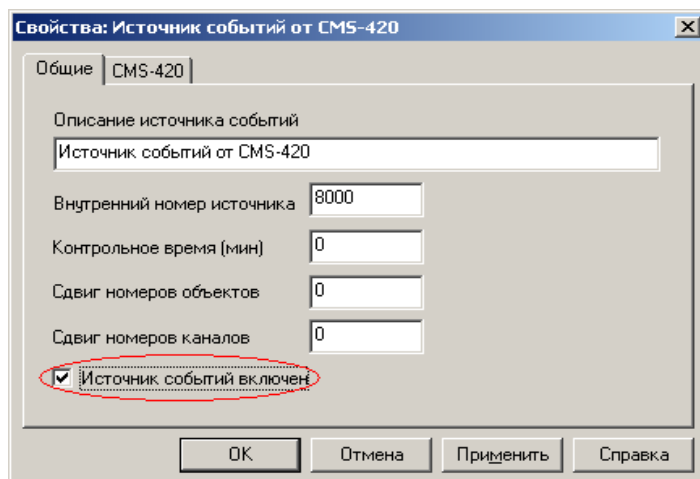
Свойства: Источник событий от CMS-420

Общие | CMS-420

Описание источника событий

Источник событий от CMS-420

Внутренний номер источника 8000

Контрольное время (мин) 0

Сдвиг номеров объектов 0

Сдвиг номеров каналов 0

Источник событий включен

OK | Отмена | Применить | Справка